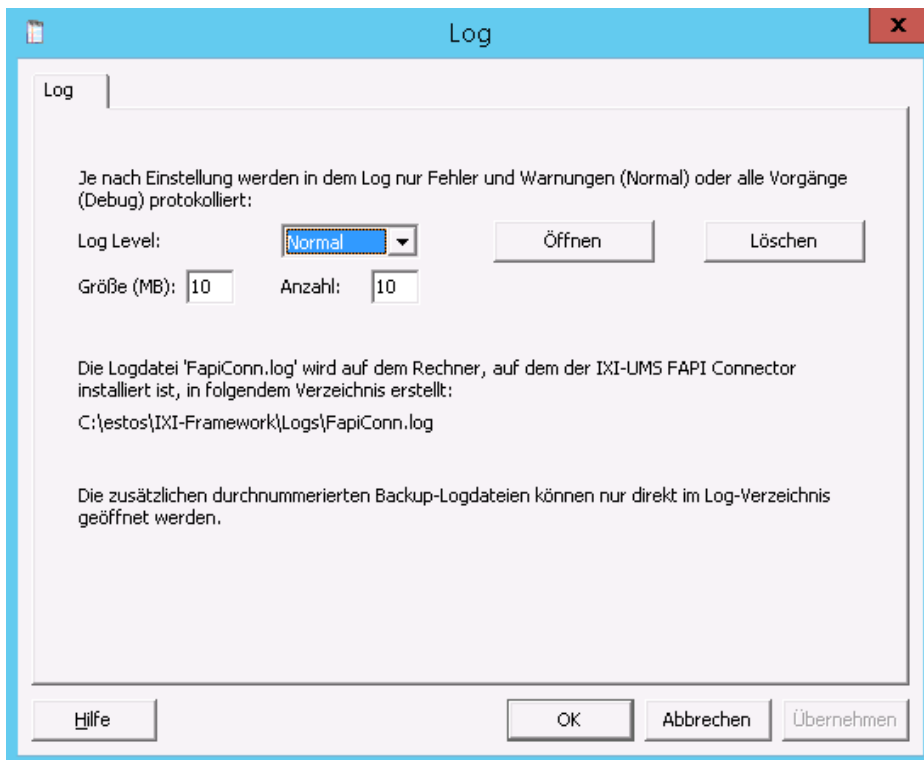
Log

Log

Je nach Einstellung werden in dem Log nur Fehler und Warnungen (Normal) oder alle Vorgänge (Debug) protokolliert:

Log Level: Normal Öffnen Löschen

Größe (MB): 10 Anzahl: 10

Die Logdatei 'FapiConn.log' wird auf dem Rechner, auf dem der IXI-UMS FAPI Connector installiert ist, in folgendem Verzeichnis erstellt:

C:\estos\IXI-Framework\Logs\FapiConn.log

Die zusätzlichen durchnummerierten Backup-Logdateien können nur direkt im Log-Verzeichnis geöffnet werden.

Hilfe OK Abbrechen Übernehmen